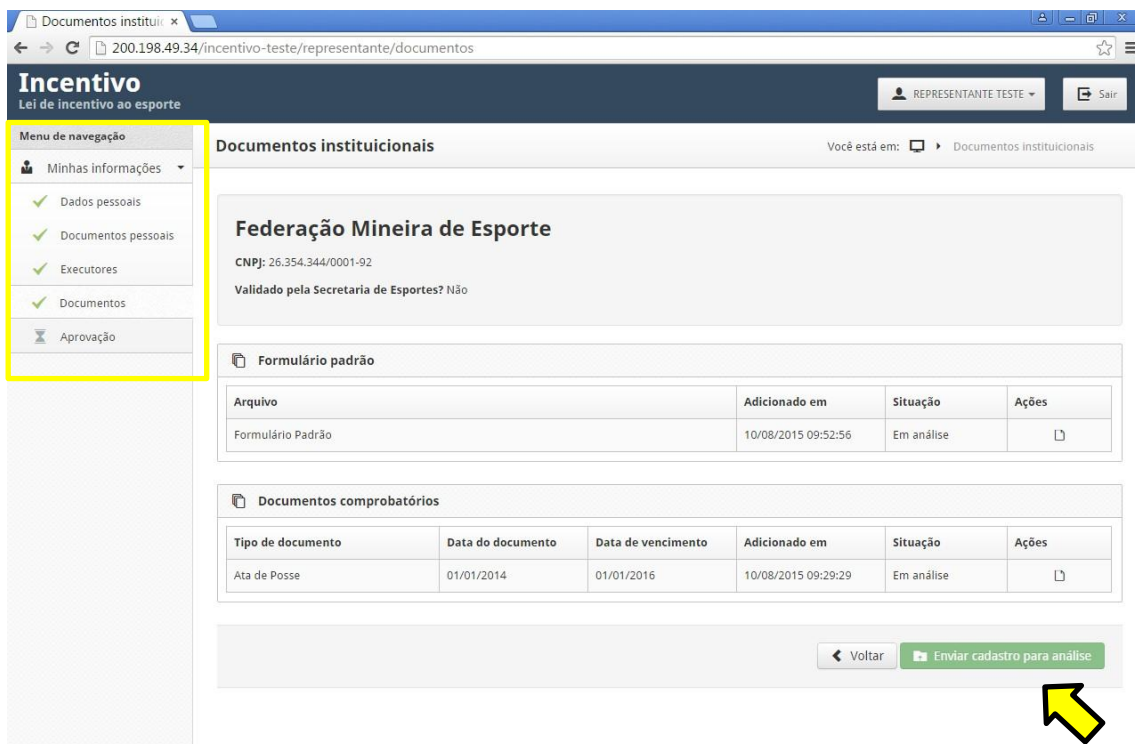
Documentos institui ×

200.198.49.34/incentivo-teste/representante/documentos

Incentivo
Lei de incentivo ao esporte

REPRESENTANTE TESTE

Sair

Menu de navegação

Minhas informações

Dados pessoais

Documentos pessoais

Executores

Documentos

Aprovação

Documentos instituicionais

Você está em: Documentos instituicionais

Federação Mineira de Esporte

CNPJ: 26.354.344/0001-92

Validado pela Secretaria de Esportes? Não

Formulário padrão

| Arquivo | Adicionado em | Situação | Ações |
|---|---|---|---|
| Formulário Padrão | 10/08/2015 09:52:56 | Em análise | |

Documentos comprobatórios

| Tipo de documento | Data do documento | Data de vencimento | Adicionado em | Situação | Ações |
|---|---|---|---|---|---|
| Ata de Posse | 01/01/2014 | 01/01/2016 | 10/08/2015 09:29:29 | Em análise | |

Voltar

Enviar cadastro para análise